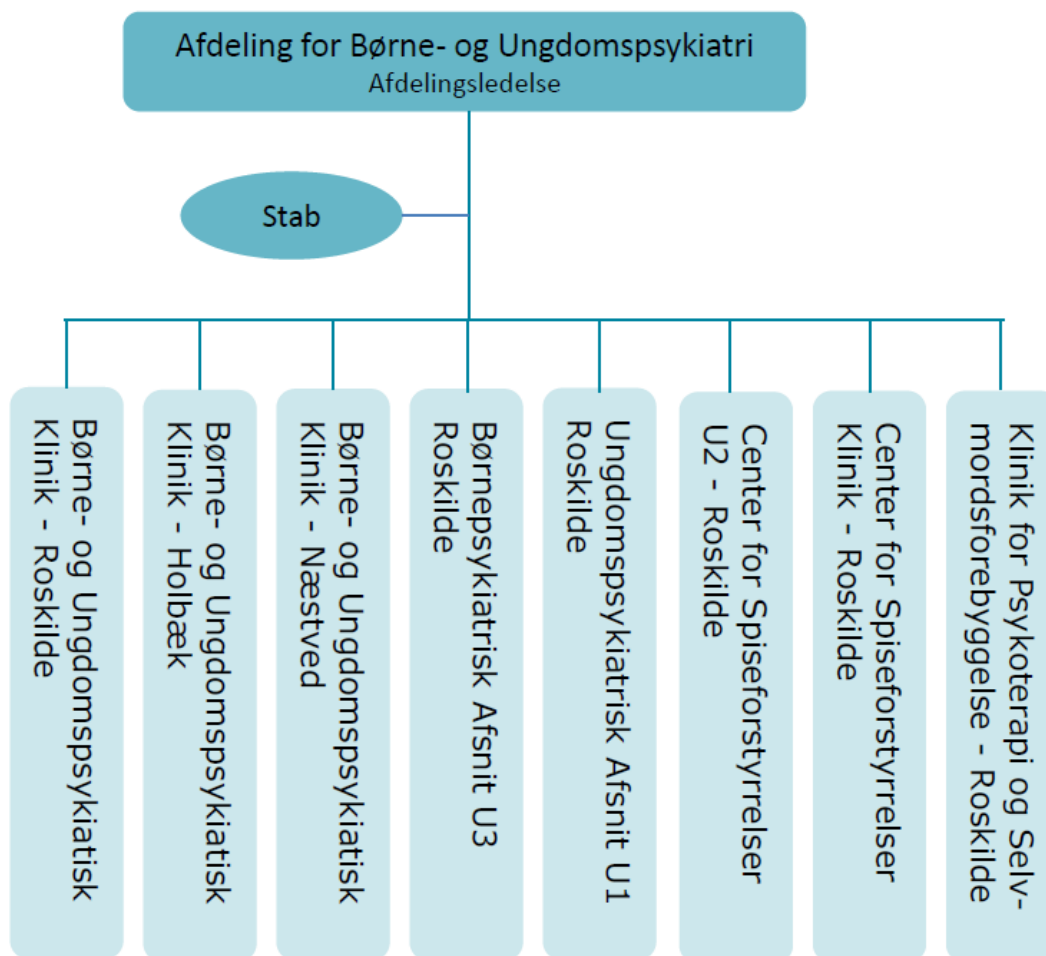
Afdeling for Børne- og Ungdomspsykiatri
Afdelingsledelse

Stab

Børne- og Ungdomspsykiatisk Klinik - Roskilde

Børne- og Ungdomspsykiatisk Klinik - Holbæk

Børne- og Ungdomspsykiatisk Klinik - Næstved

Børnepsykiatrisk Afsnit U3 Roskilde

Ungdomspsykiatrisk Afsnit U1 Roskilde

Center for Spiseforstyrrelser U2 - Roskilde

Center for Spiseforstyrrelser Klinik - Roskilde

Klinik for Psykoterapi og Selvmordsforebyggelse - Roskilde